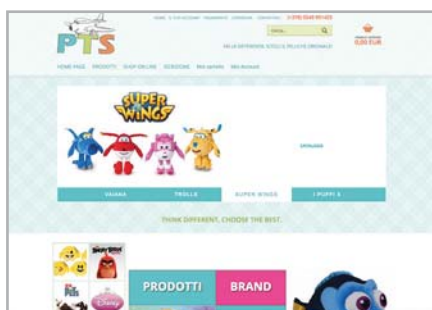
PTS

HOME PAGE IL TUO ACCOUNT PAGAMENTO CARRELLO CONTATTACI 0765 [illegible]

FAI LA DIFFERENZA, SCEGLI IL PELUCHE ORIGINALE!

0,00 EUR

HOME PAGE PRODOTTI SHOP ON LINE SCRIVICI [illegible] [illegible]

SUPER WINGS

VAIANA TROLLS SUPER WINGS I PUFFI 3

THINK DIFFERENT, CHOOSE THE BEST.

PRODOTTI BRAND